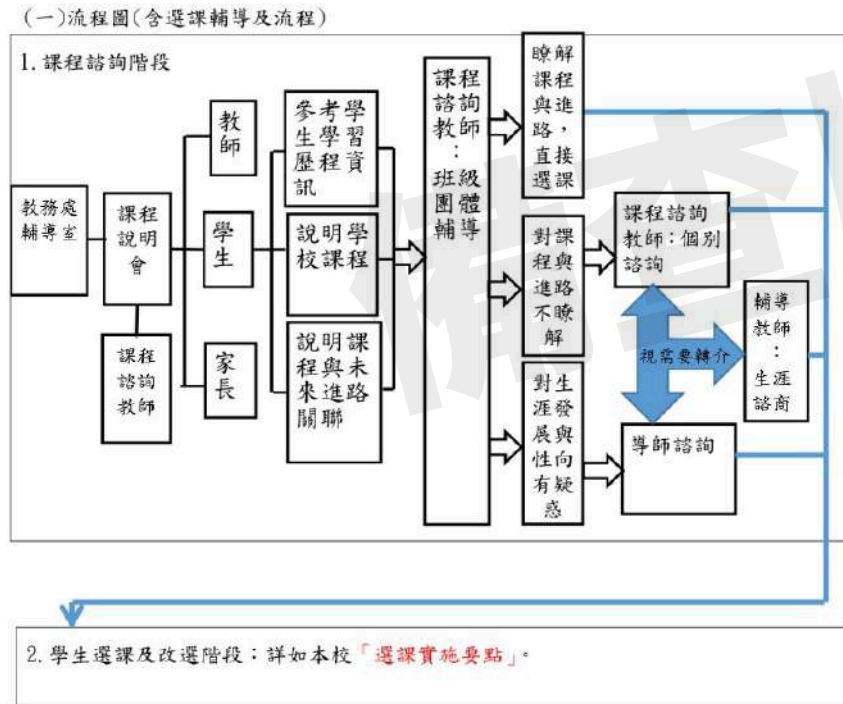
(一)流程圖(含選課輔導及流程)

1. 課程諮詢階段

教務處輔導室

課程說明會

課程諮詢教師

教師

學生

家長

參考學生學習歷程資訊

說明學校課程

說明課程與未來進路關聯

課程諮詢教師：班級團體輔導

瞭解課程與進路，直接選課

對課程與進路不瞭解

對生涯發展與性向有疑惑

課程諮詢教師：個別諮詢

視需要轉介

輔導教師：生涯諮商

導師諮詢

2. 學生選課及改選階段：詳如本校「選課實施要點」。